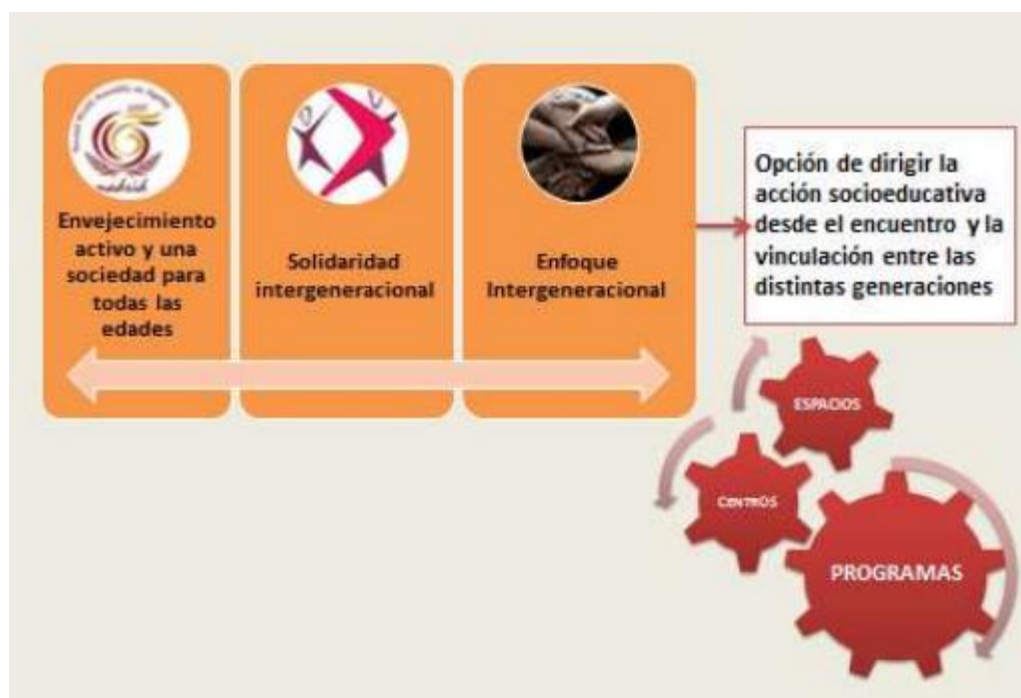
Envejecimiento activo y una sociedad para todas las edades

Solidaridad intergeneracional

Enfoque Intergeneracional

Opción de dirigir la acción socioeducativa desde el encuentro y la vinculación entre las distintas generaciones

ESPACIOS

CENTROS

PROGRAMAS